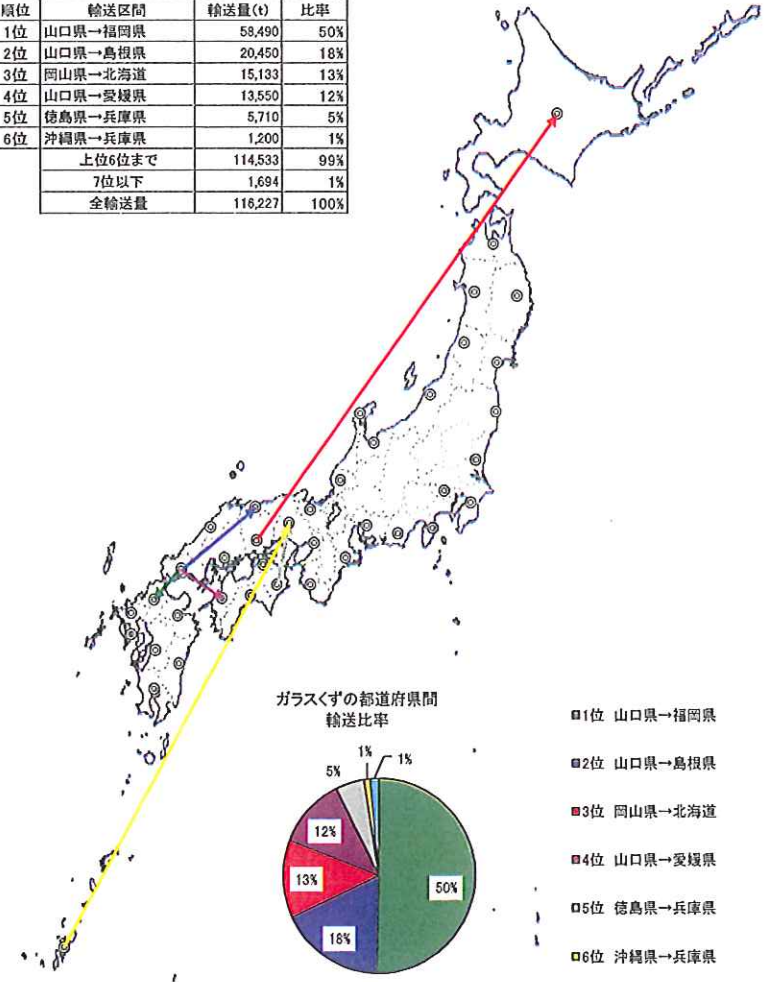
| 順位 | 輸送区間 | 輸送量(t) | 比率 |
|---|---|---|---|
| 1位 | 山口県→福岡県 | 58,490 | 50% |
| 2位 | 山口県→島根県 | 20,450 | 18% |
| 3位 | 岡山県→北海道 | 15,133 | 13% |
| 4位 | 山口県→愛媛県 | 13,550 | 12% |
| 5位 | 徳島県→兵庫県 | 5,710 | 5% |
| 6位 | 沖縄県→兵庫県 | 1,200 | 1% |
| | 上位6位まで | 114,533 | 99% |
| | 7位以下 | 1,694 | 1% |
| | 全輸送量 | 116,227 | 100% |

ガラスくずの都道府県間輸送比率

1% 1% 5% 12% 13% 18% 50%

1位 山口県→福岡県
2位 山口県→島根県
3位 岡山県→北海道
4位 山口県→愛媛県
5位 徳島県→兵庫県
6位 沖縄県→兵庫県